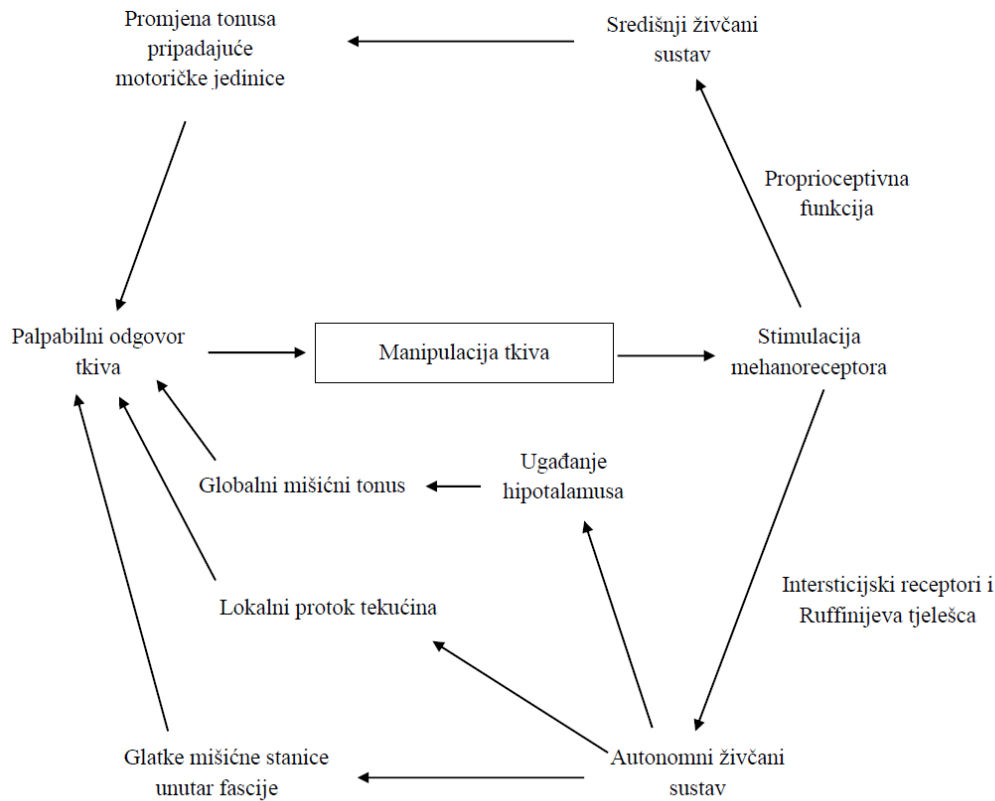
Promjena tonusa pripadajuće motoričke jedinice

Središnji živčani sustav

Proprioceptivna funkcija

Palpabilni odgovor tkiva

Manipulacija tkiva

Stimulacija mehanoreceptora

Ugađanje hipotalamusa

Globalni mišićni tonus

Intersticijski receptori i Ruffinijeva tjelešca

Lokalni protok tekućina

Glatke mišićne stanice unutar fascije

Autonomni živčani sustav